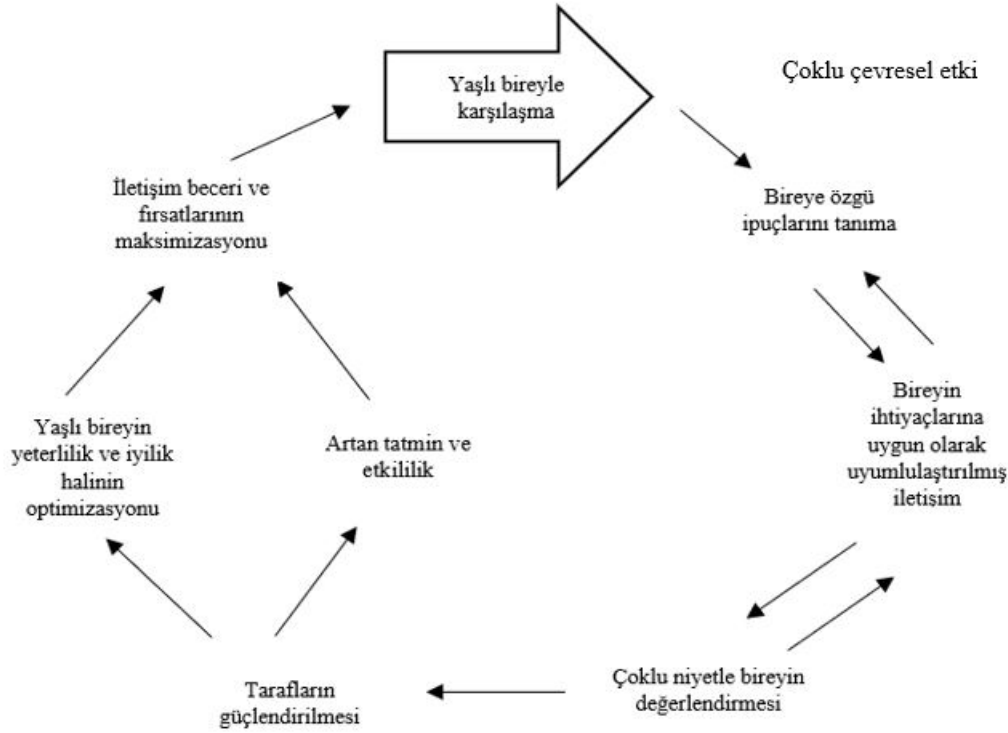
Yaşlı bireyle karşılaşma

Çoklu çevresel etki

Bireye özgü ipuçlarını tanıma

Bireyin ihtiyaçlarına uygun olarak uyumlulaştırılmış iletişim

Çoklu niyetle bireyin değerlendirmesi

Tarafların güçlendirilmesi

Yaşlı bireyin yeterlilik ve iyilik halinin optimizasyonu

Artan tatmin ve etkililik

İletişim beceri ve fırsatlarının maksimizasyonu